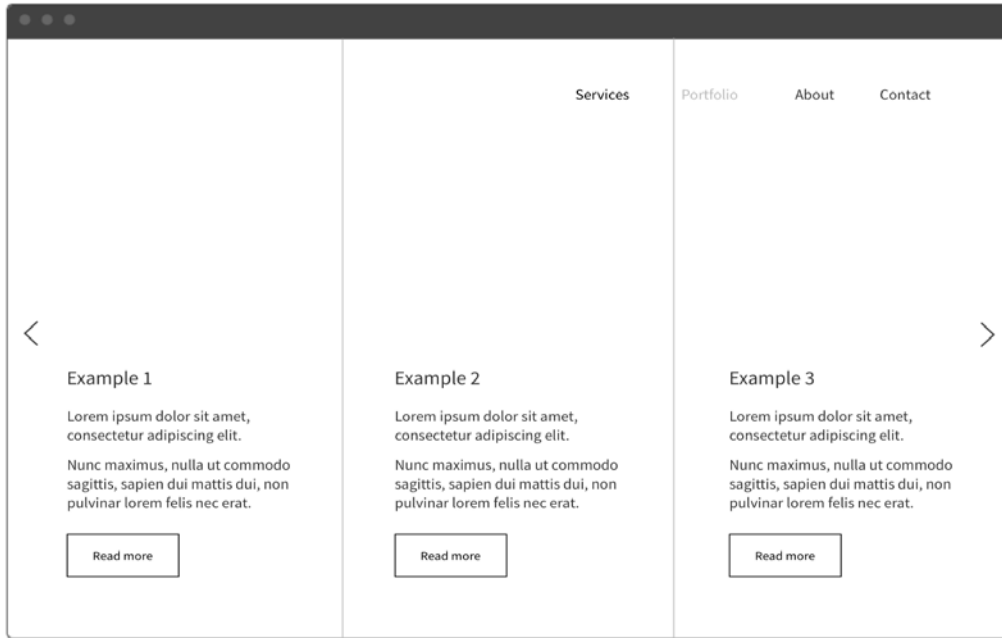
Services Portfolio About Contact

<

>

Example 1

Lorem ipsum dolor sit amet, consectetur adipiscing elit.

Nunc maximus, nulla ut commodo sagittis, sapien dui mattis dui, non pulvinar lorem felis nec erat.

Read more

Example 2

Lorem ipsum dolor sit amet, consectetur adipiscing elit.

Nunc maximus, nulla ut commodo sagittis, sapien dui mattis dui, non pulvinar lorem felis nec erat.

Read more

Example 3

Lorem ipsum dolor sit amet, consectetur adipiscing elit.

Nunc maximus, nulla ut commodo sagittis, sapien dui mattis dui, non pulvinar lorem felis nec erat.

Read more